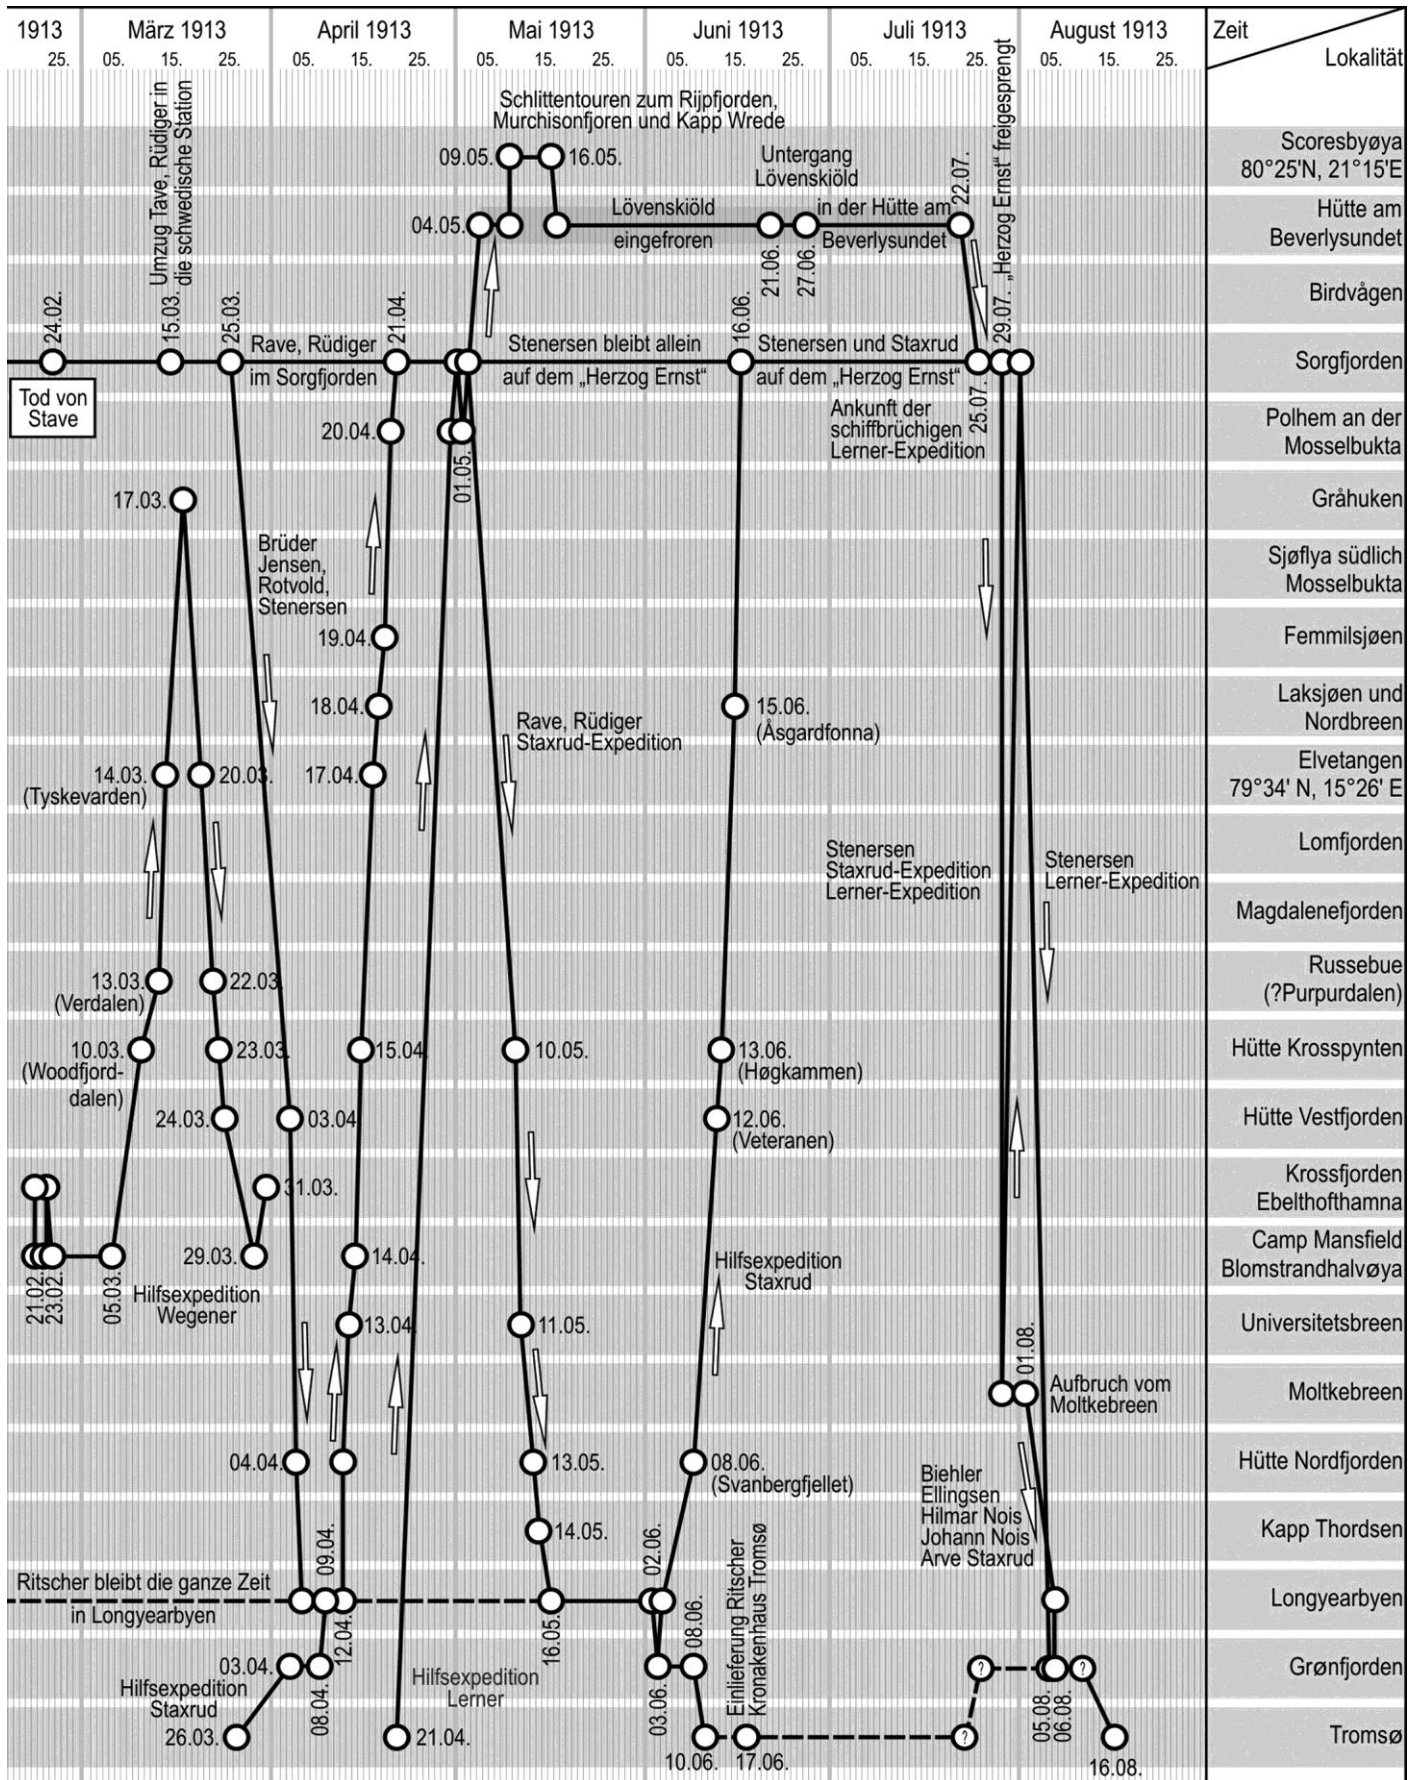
1913 25. | März 1913 05. 15. 25. | April 1913 05. 15. 25. | Mai 1913 05. 15. 25. | Juni 1913 05. 15. 25. | Juli 1913 05. 15. 25. | August 1913 05. 15. 25. | Zeit Lokalität

Schlittentouren zum Rijpfjorden, Murchisonfjoren und Kapp Wrede

Umzug Tave, Rüdiger in die schwedische Station

„Herzog Ernst" freigesprengt

Scoresbyøya 80°25'N, 21°15'E
Hütte am Beverlysundet
Birdvågen
Sorgfjorden
Polhem an der Mosselbukta
Gråhuken
Sjøflya südlich Mosselbukta
Femmilsjøen
Laksjøen und Nordbreen
Elvetangen 79°34' N, 15°26' E
Lomfjorden
Magdalenefjorden
Russebue (?Purpurdalen)
Hütte Krosspynten
Hütte Vestfjorden
Krossfjorden Ebelthofthamna
Camp Mansfield Blomstrandhalvøya
Universitetsbreen
Moltkebreen
Hütte Nordfjorden
Kapp Thordsen
Longyearbyen
Grønfjorden
Tromsø

09.05. 16.05.
Untergang Lövenskiöld
04.05. Lövenskiöld eingefroren 21.06. 27.06. in der Hütte am Beverlysundet 22.07.
24.02. 15.03. 25.03. Rave, Rüdiger im Sorgfjorden 21.04. Stenersen bleibt allein auf dem „Herzog Ernst" 16.06. Stenersen und Staxrud auf dem „Herzog Ernst" 25.07. 29.07.
Tod von Stave
Ankunft der schiffbrüchigen Lerner-Expedition
20.04. 01.05.
17.03.
Brüder Jensen, Rotvold, Stenersen
19.04.
18.04. 15.06. (Åsgardfonna)
Rave, Rüdiger Staxrud-Expedition
14.03. (Tyskevarden) 20.03. 17.04.
Stenersen Staxrud-Expedition Lerner-Expedition
Stenersen Lerner-Expedition
13.03. (Verdalen) 22.03.
10.03. (Woodfjord-dalen) 23.03. 15.04. 10.05. 13.06. (Høgkammen)
24.03. 03.04. 12.06. (Veteranen)
31.03.
29.03. 14.04.
21.02. 23.02. 05.03. Hilfsexpedition Wegener
Hilfsexpedition Staxrud
13.04. 11.05.
01.08.
Aufbruch vom Moltkebreen
04.04. 13.05. 08.06. (Svanbergfjellet)
Biehler Ellingsen Hilmar Nois Johann Nois Arve Staxrud
14.05. 02.06.
09.04.
Ritscher bleibt die ganze Zeit in Longyearbyen
12.04. 16.05. 08.06.
Einlieferung Ritscher Kronakenhaus Tromsø
03.04. Hilfsexpedition Staxrud 08.04. Hilfsexpedition Lerner 03.06. ? ? 05.08. 06.08. ?
26.03. 21.04. 10.06. 17.06. ? 16.08.